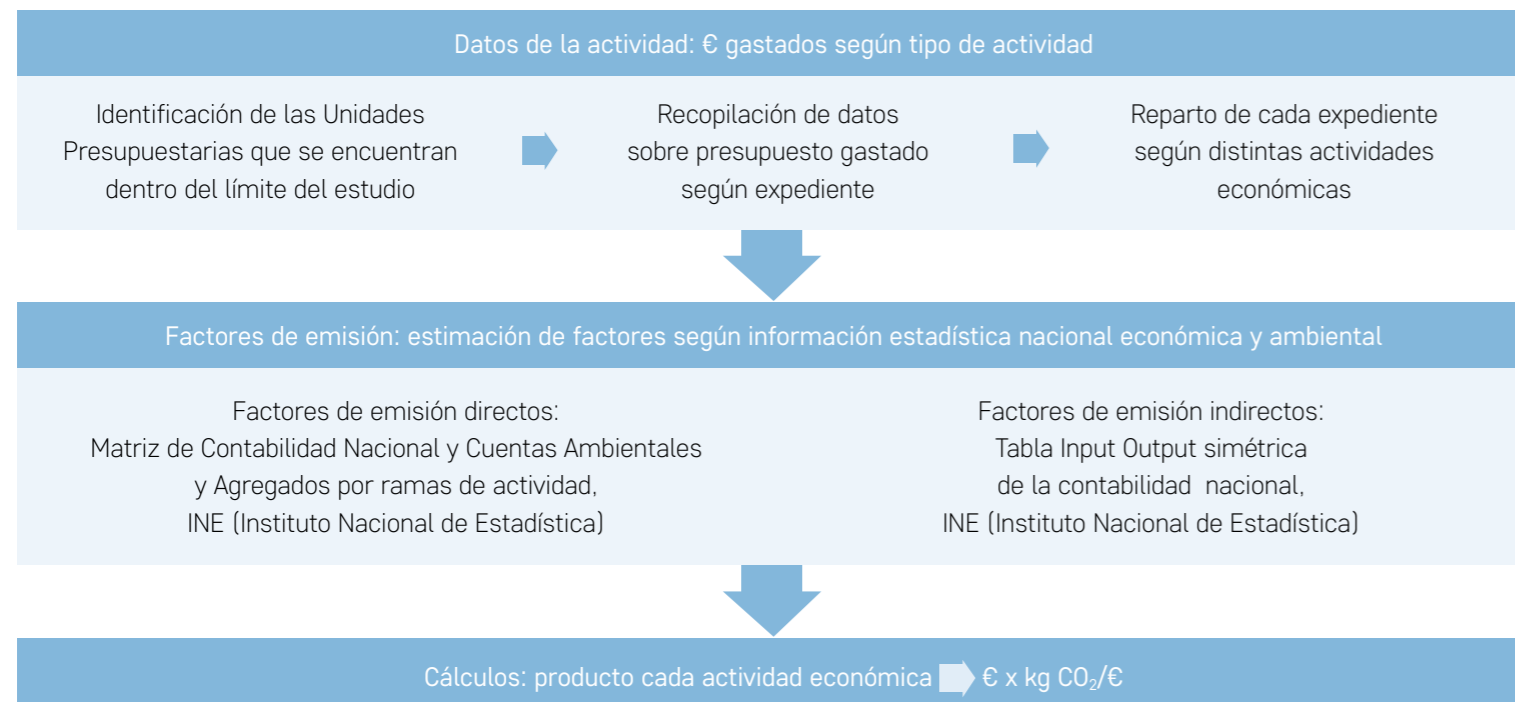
Datos de la actividad: € gastados según tipo de actividad

Identificación de las Unidades Presupuestarias que se encuentran dentro del límite del estudio

Recopilación de datos sobre presupuesto gastado según expediente

Reparto de cada expediente según distintas actividades económicas

Factores de emisión: estimación de factores según información estadística nacional económica y ambiental

Factores de emisión directos:
Matriz de Contabilidad Nacional y Cuentas Ambientales y Agregados por ramas de actividad,
INE (Instituto Nacional de Estadística)

Factores de emisión indirectos:
Tabla Input Output simétrica de la contabilidad nacional,
INE (Instituto Nacional de Estadística)

Cálculos: producto cada actividad económica € x kg $CO_2$/€